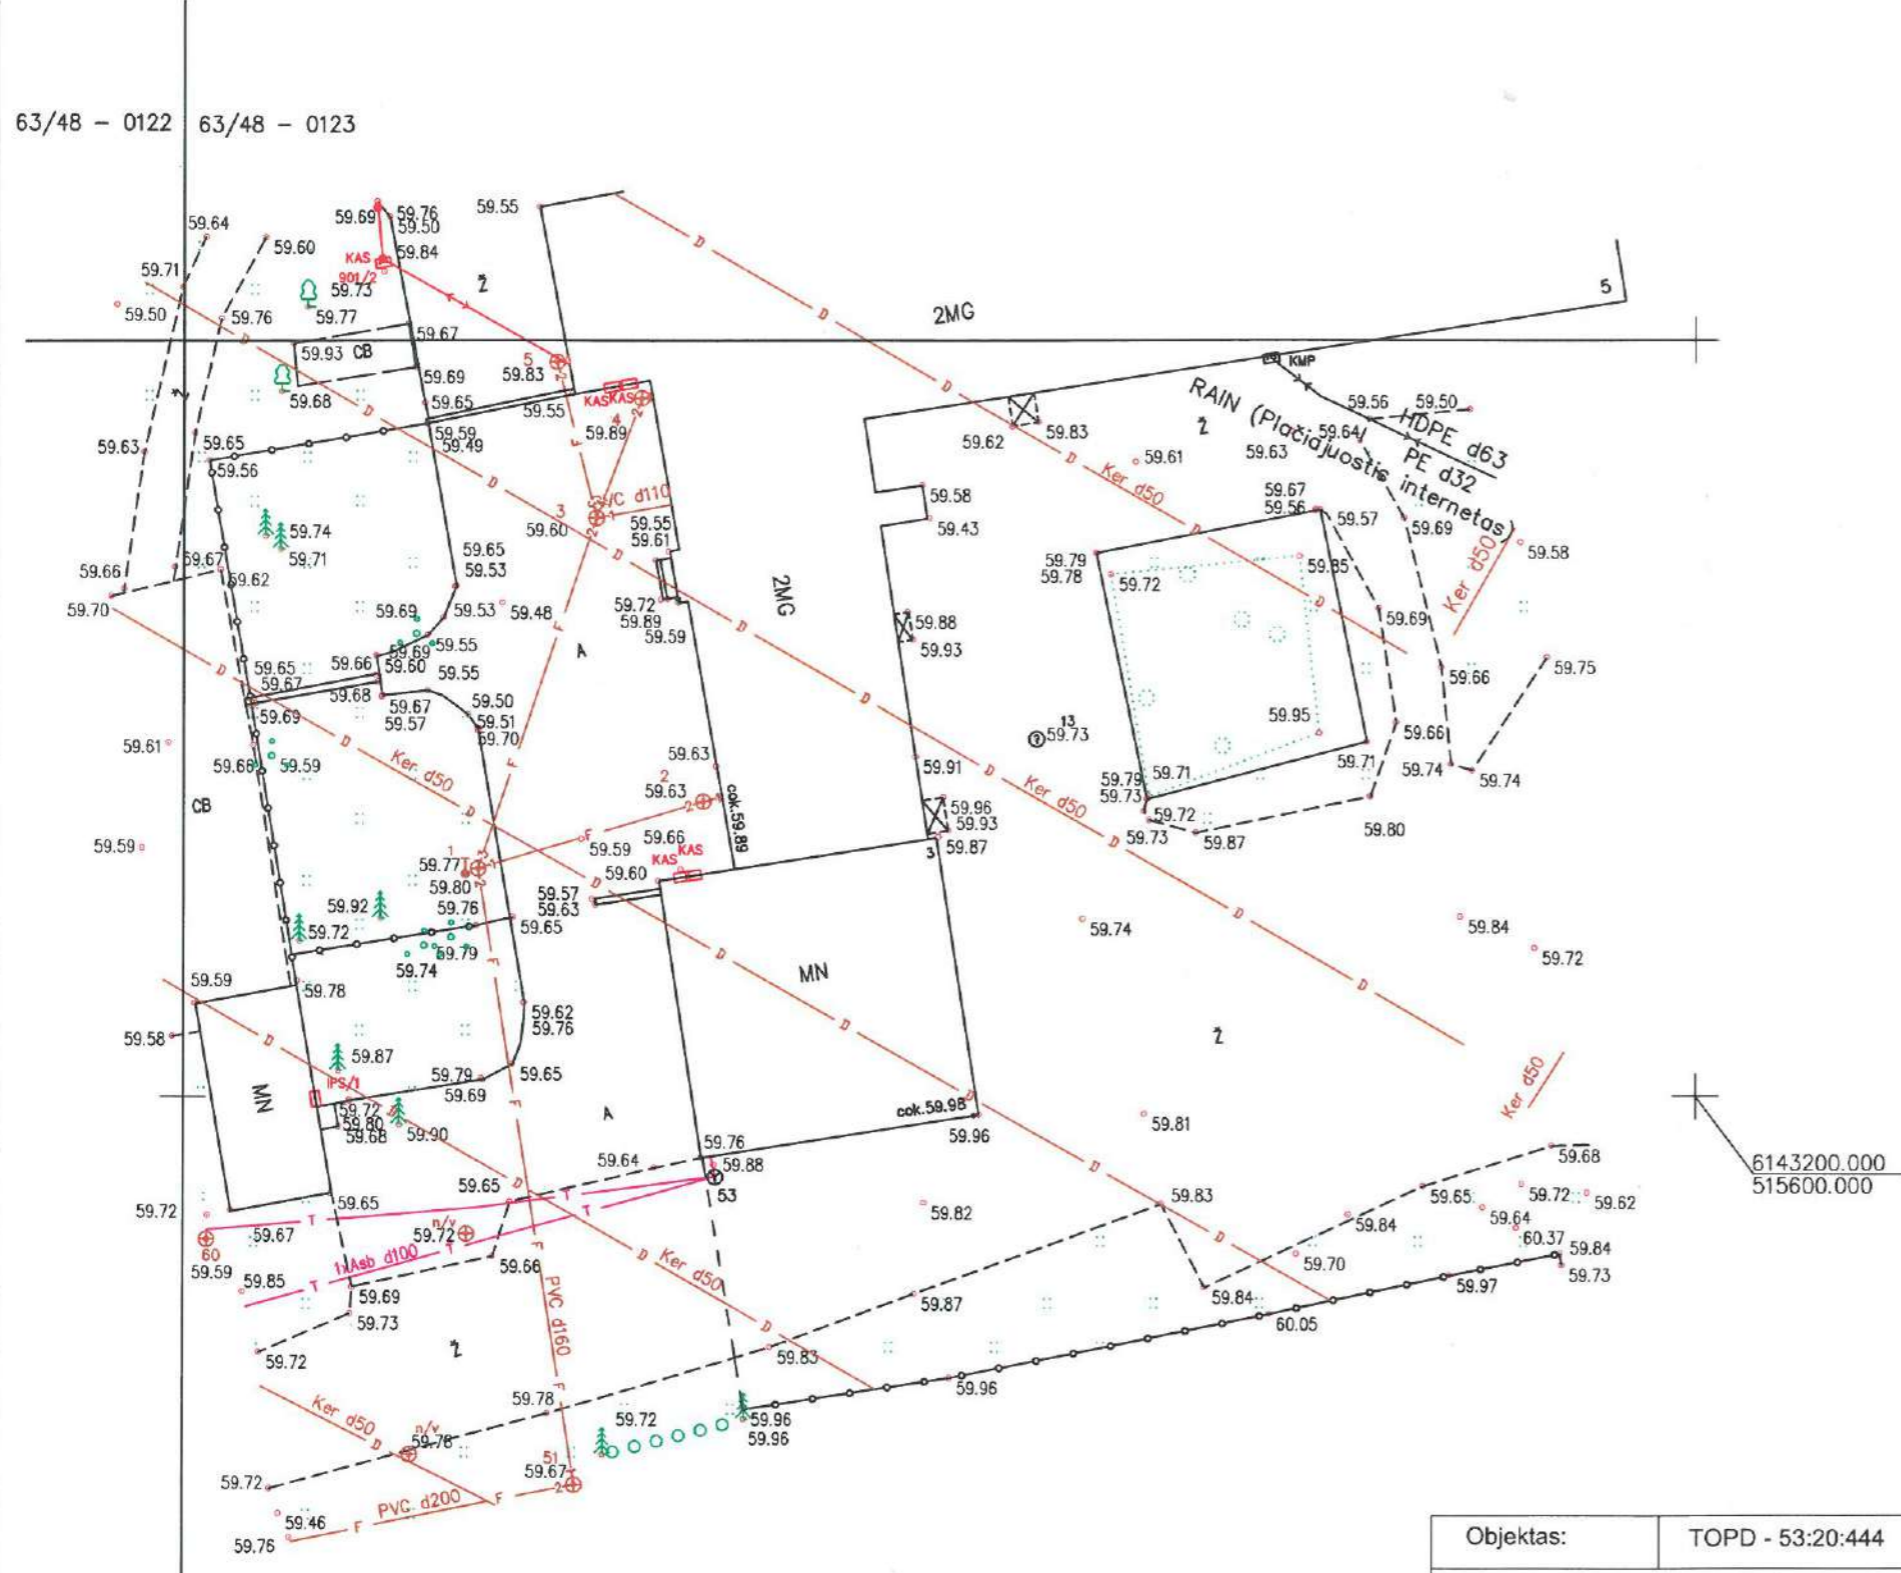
63/48 – 0122 63/48 – 0123

59.64 59.60 59.69 59.76 59.50 59.84 59.55
KAS 901/2 59.73
59.71 59.50 59.76 59.77 Ž
59.93 CB 59.67 2MG 5
59.68 59.69 5 59.83 KMP
59.63 59.65 59.65 59.55 KAS KAS 59.89 RAIN (Plačiajuostis internetas) 59.56 59.50 HDPE d63 PE d32
59.56 59.59 59.49 4 59.62 59.83 59.61 59.64 59.63 Ž
59.74 3 PVC d110 Ker d50 59.58 59.67 59.56 59.57 59.69
59.71 59.60 59.55 59.61 59.43 59.79 59.78 59.72 59.85 59.58
59.66 59.67 59.62 59.65 59.53 2MG Ker d50
59.70 59.69 59.53 59.48 59.72 59.89 59.59 59.88 59.93 59.69
59.55 59.60 59.55 A 59.66 59.75
59.65 59.67 59.66 59.68 59.50 59.51 59.67 59.57 59.70 59.95
59.61 59.69 13 59.73 59.66
59.68 59.59 Ker d50 59.63 2 59.63 59.91 Ker d50 59.79 59.73 59.71 59.71 59.74 59.74
CB cok.59.89 59.96 59.93 59.72
59.59 1 59.77 59.59 59.66 KAS KAS 3 59.87 59.73 59.87 59.80
59.80 59.60
59.57 59.63 59.65
59.92 59.76 59.74 59.84
59.72 59.79 59.72
59.74
59.59 59.78 MN Ž
59.62 59.76
59.58 59.87 Ker d50
MN IPS/1 59.79 59.69 59.65
59.72 59.80 59.68 59.90 A cok.59.98 59.81
59.76 59.96
59.64 59.88 6143200.000
59.65 53 515600.000
59.72 59.65 59.83 59.68
60 59.67 n/v 59.72 59.82 59.65 59.72 59.62
59.59 59.85 1xAsb d100 59.66 Ker d50 59.84 59.64 60.37 59.84
59.69 PVC d160 59.70 59.73
59.73 59.87 59.84 59.97
59.72 Ž 60.05
59.83
Ker d50 59.78 59.96
n/v 59.72 59.96
59.72 59.78 51 59.96
59.67 2
59.46 PVC d200
59.76

| Objektas: | TOPD - 53:20:444 |